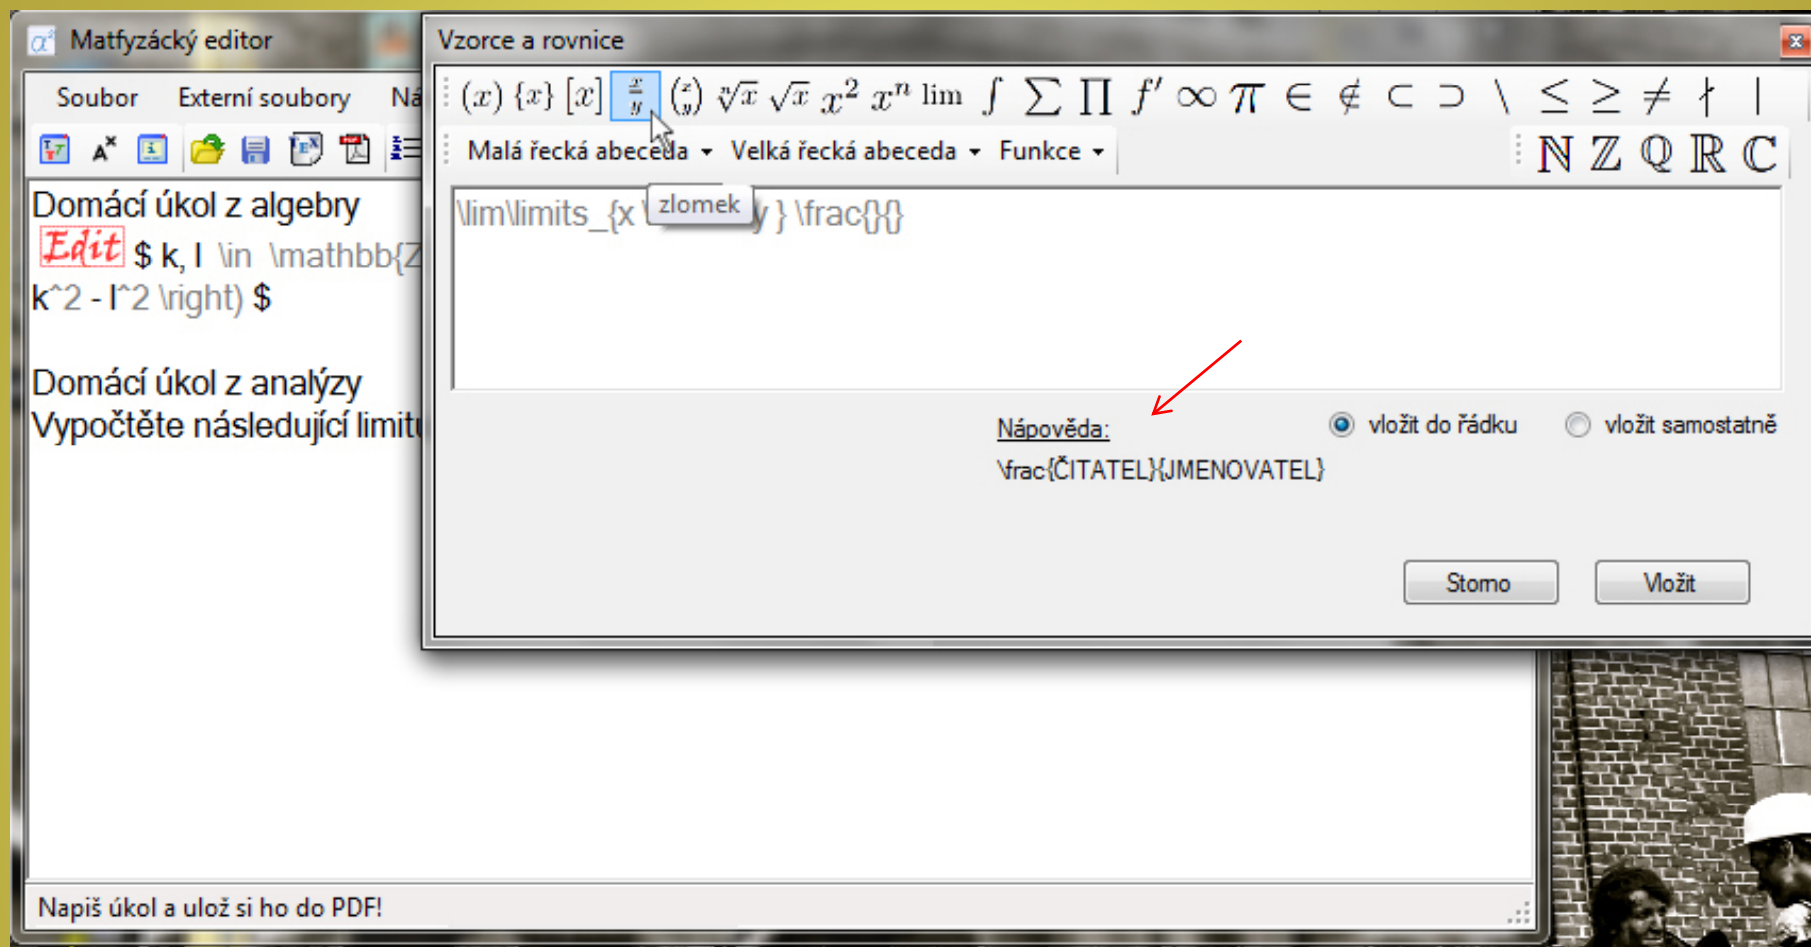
Matfyzácký editor

Soubor Externí soubory Ná

Domácí úkol z algebry
Edit $ k, l \in \mathbb{Z
k^2 - l^2 \right) $

Domácí úkol z analýzy
Vypočtěte následující limit

Napiš úkol a ulož si ho do PDF!

Vzorce a rovnice

$(x)$ $\{x\}$ $[x]$ $\frac{x}{y}$ $\binom{x}{y}$ $\sqrt[n]{x}$ $\sqrt{x}$ $x^2$ $x^n$ $\lim$ $\int$ $\sum$ $\prod$ $f'$ $\infty$ $\pi$ $\in$ $\notin$ $\subset$ $\supset$ $\setminus$ $\leq$ $\geq$ $\neq$ $\nmid$ $|$

Malá řecká abeceda ▾ Velká řecká abeceda ▾ Funkce ▾

$\mathbb{N}$ $\mathbb{Z}$ $\mathbb{Q}$ $\mathbb{R}$ $\mathbb{C}$

\lim\limits_{x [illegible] y } \frac{}{}

zlomek

Nápověda:
\frac{ČITATEL}{JMENOVATEL}

vložit do řádku vložit samostatně

Storno Vložit